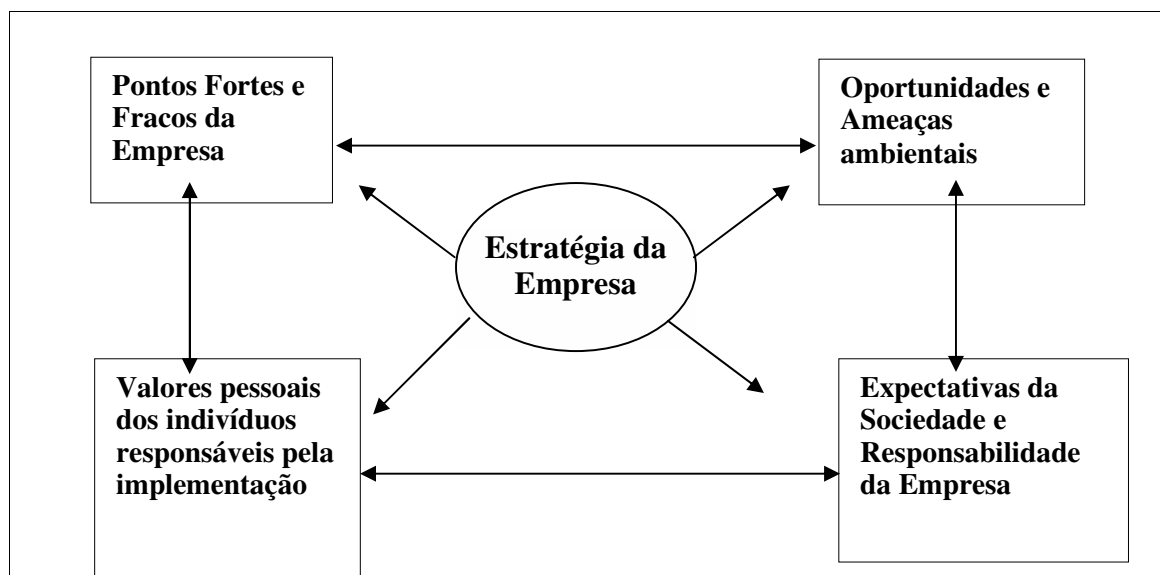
Pontos Fortes e Fracos da Empresa

Oportunidades e Ameaças ambientais

Estratégia da Empresa

Valores pessoais dos indivíduos responsáveis pela implementação

Expectativas da Sociedade e Responsabilidade da Empresa